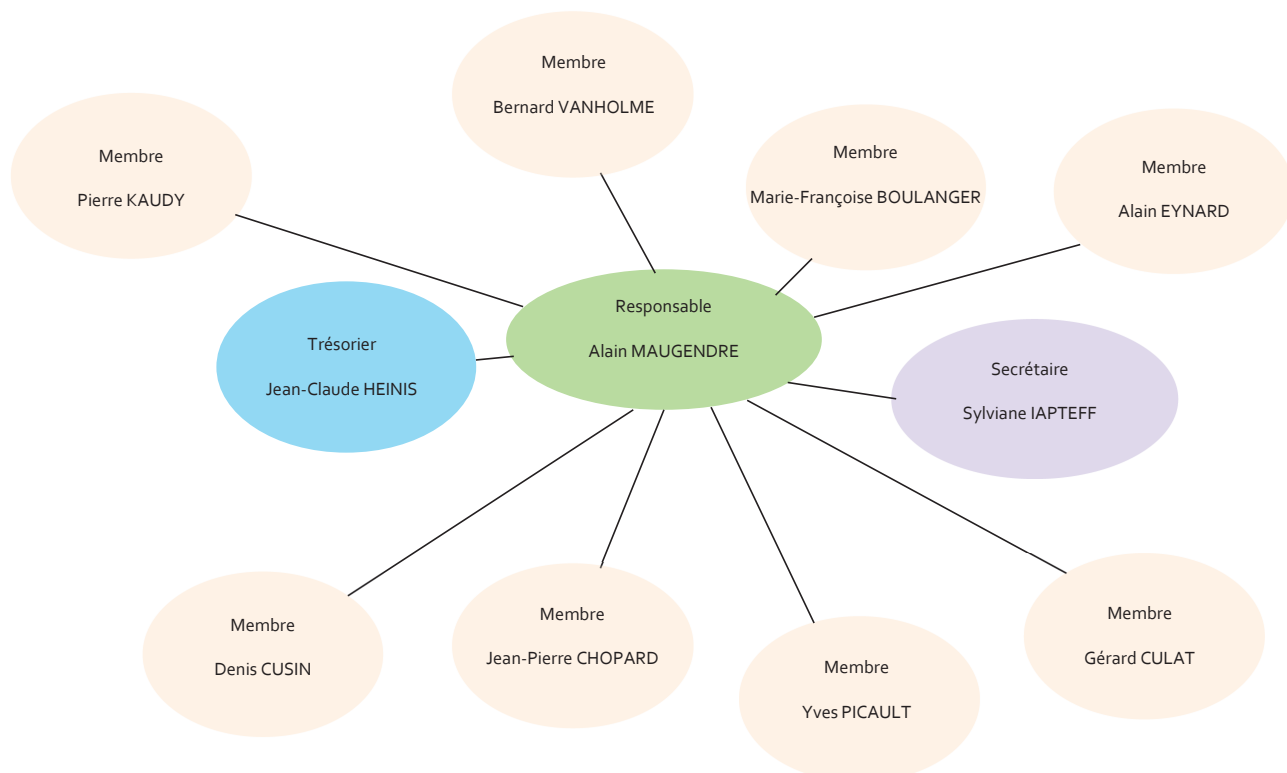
Membre

Bernard VANHOLME

Membre

Pierre KAUDY

Membre

Marie-Françoise BOULANGER

Membre

Alain EYNARD

Responsable

Alain MAUGENDRE

Trésorier

Jean-Claude HEINIS

Secrétaire

Sylviane IAPTEFF

Membre

Denis CUSIN

Membre

Jean-Pierre CHOPARD

Membre

Yves PICAULT

Membre

Gérard CULAT